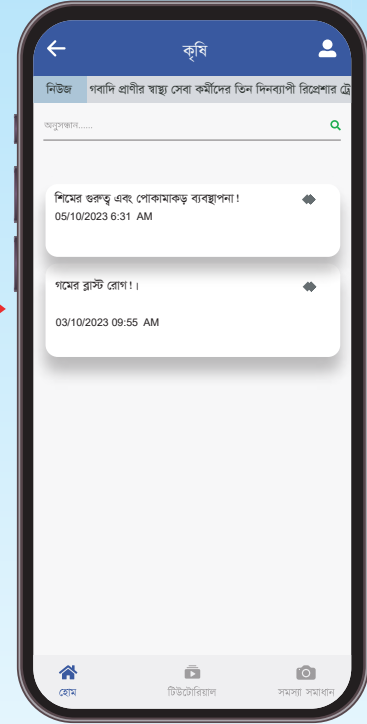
কৃষি

নিউজ গবাদি প্রাণীর স্বাস্থ্য সেবা কর্মীদের তিন দিনব্যাপী রিফ্রেশার ট্রে

অনুসন্ধান......

শিমের গুরুত্ব এবং পোকামাকড় ব্যবস্থাপনা!
05/10/2023 6:31 AM

গমের ব্লাস্ট রোগ!।
03/10/2023 09:55 AM

হোম
টিউটোরিয়াল
সমস্যা সমাধান